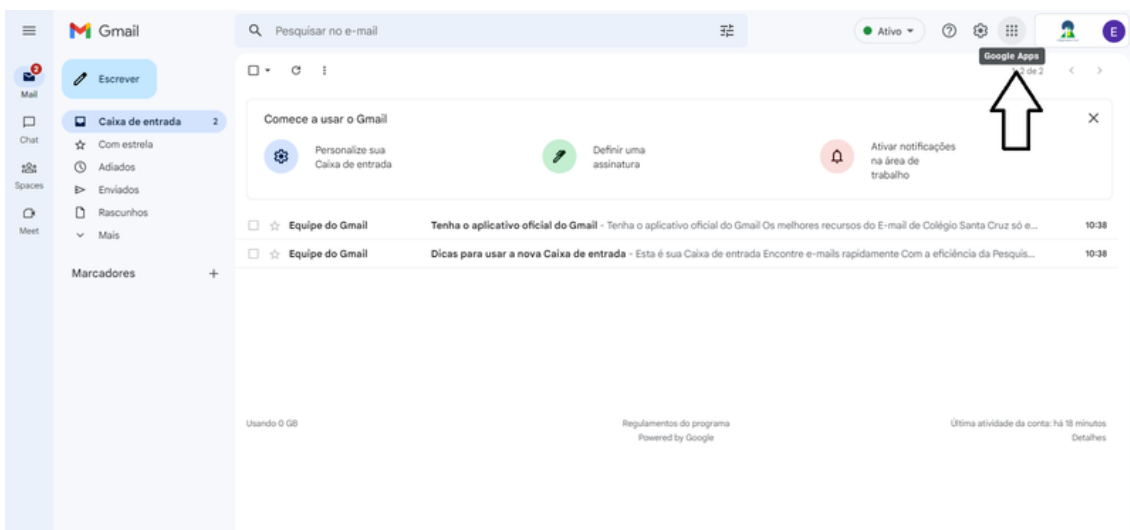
Gmail

Pesquisar no e-mail

Ativo

Google Apps

E

2
Mail

Chat

Spaces

Meet

Escrever

Caixa de entrada 2

Com estrela

Adiados

Enviados

Rascunhos

Mais

Marcadores +

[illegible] de 2

Comece a usar o Gmail

Personalize sua Caixa de entrada

Definir uma assinatura

Ativar notificações na área de trabalho

Equipe do Gmail Tenha o aplicativo oficial do Gmail - Tenha o aplicativo oficial do Gmail Os melhores recursos do E-mail de Colégio Santa Cruz só e... 10:38

Equipe do Gmail Dicas para usar a nova Caixa de entrada - Esta é sua Caixa de entrada Encontre e-mails rapidamente Com a eficiência da Pesquis... 10:38

Usando 0 GB

Regulamentos do programa
Powered by Google

Última atividade da conta: há 18 minutos
Detalhes